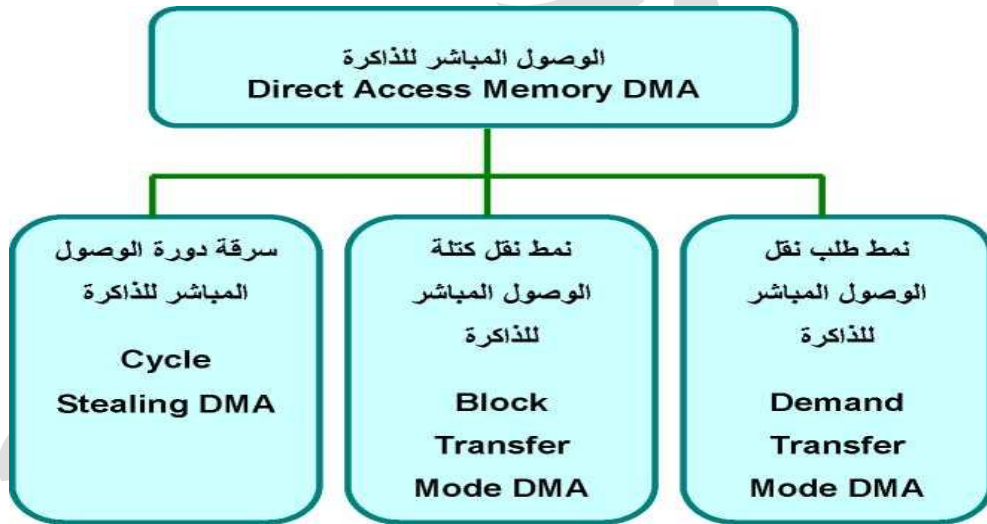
الوصول المباشر للذاكرة
Direct Access Memory DMA

نمط طلب نقل الوصول المباشر للذاكرة
Demand Transfer Mode DMA

نمط نقل كتلة الوصول المباشر للذاكرة
Block Transfer Mode DMA

سرقة دورة الوصول المباشر للذاكرة
Cycle Stealing DMA